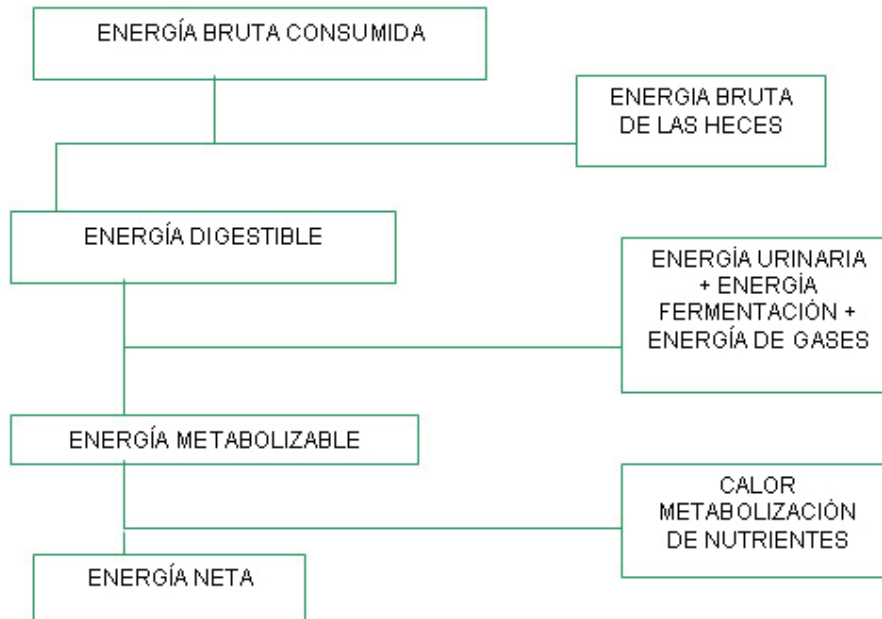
ENERGÍA BRUTA CONSUMIDA

ENERGIA BRUTA DE LAS HECES

ENERGÍA DIGESTIBLE

ENERGÍA URINARIA + ENERGÍA FERMENTACIÓN + ENERGÍA DE GASES

ENERGÍA METABOLIZABLE

CALOR METABOLIZACIÓN DE NUTRIENTES

ENERGÍA NETA